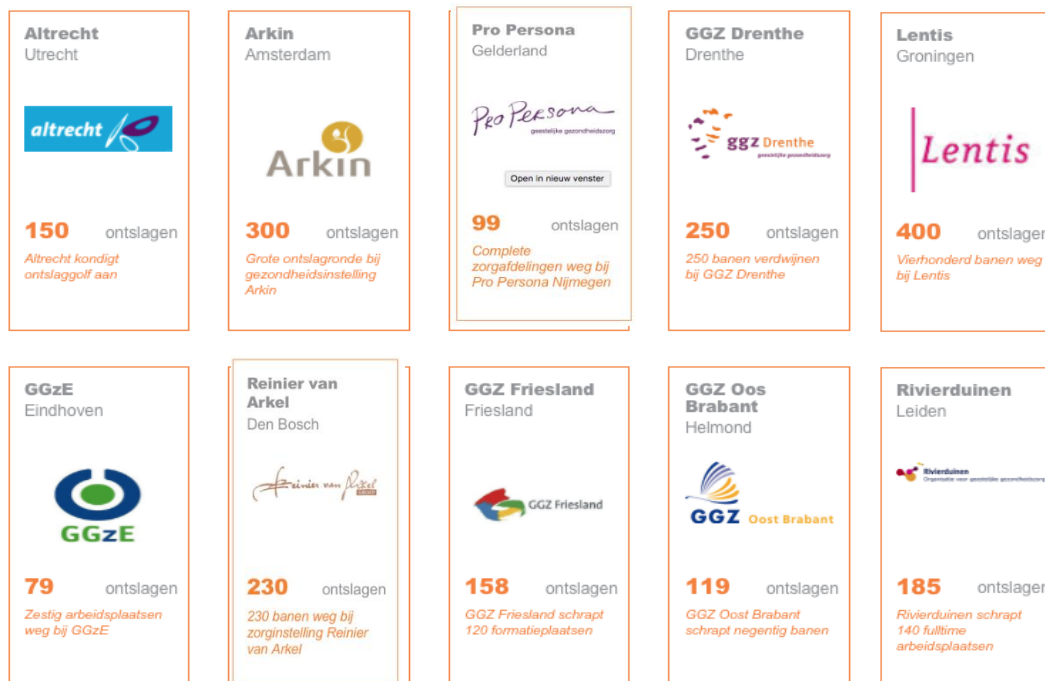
Altrecht
Utrecht

altrecht

150 ontslagen

Altrecht kondigt ontslaggolf aan

Arkin
Amsterdam

Arkin

300 ontslagen

Grote ontslagronde bij gezondheidsinstelling Arkin

Pro Persona
Gelderland

Pro Persona
geestelijke gezondheidszorg

Open in nieuw venster

99 ontslagen

Complete zorgafdelingen weg bij Pro Persona Nijmegen

GGZ Drenthe
Drenthe

ggz Drenthe
geestelijke gezondheidszorg

250 ontslagen

250 banen verdwijnen bij GGZ Drenthe

Lentis
Groningen

Lentis

400 ontslagen

Vierhonderd banen weg bij Lentis

GGzE
Eindhoven

GGzE

79 ontslagen

Zestig arbeidsplaatsen weg bij GGzE

Reinier van Arkel
Den Bosch

Reinier van Arkel

230 ontslagen

230 banen weg bij zorginstelling Reinier van Arkel

GGZ Friesland
Friesland

GGZ Friesland

158 ontslagen

GGZ Friesland schrapt 120 formatieplaatsen

GGZ Oos Brabant
Helmond

GGZ Oost Brabant

119 ontslagen

GGZ Oost Brabant schrapt negentig banen

Rivierduinen
Leiden

Rivierduinen
Organisatie voor geestelijke gezondheidszorg

185 ontslagen

Rivierduinen schrapt 140 fulltime arbeidsplaatsen